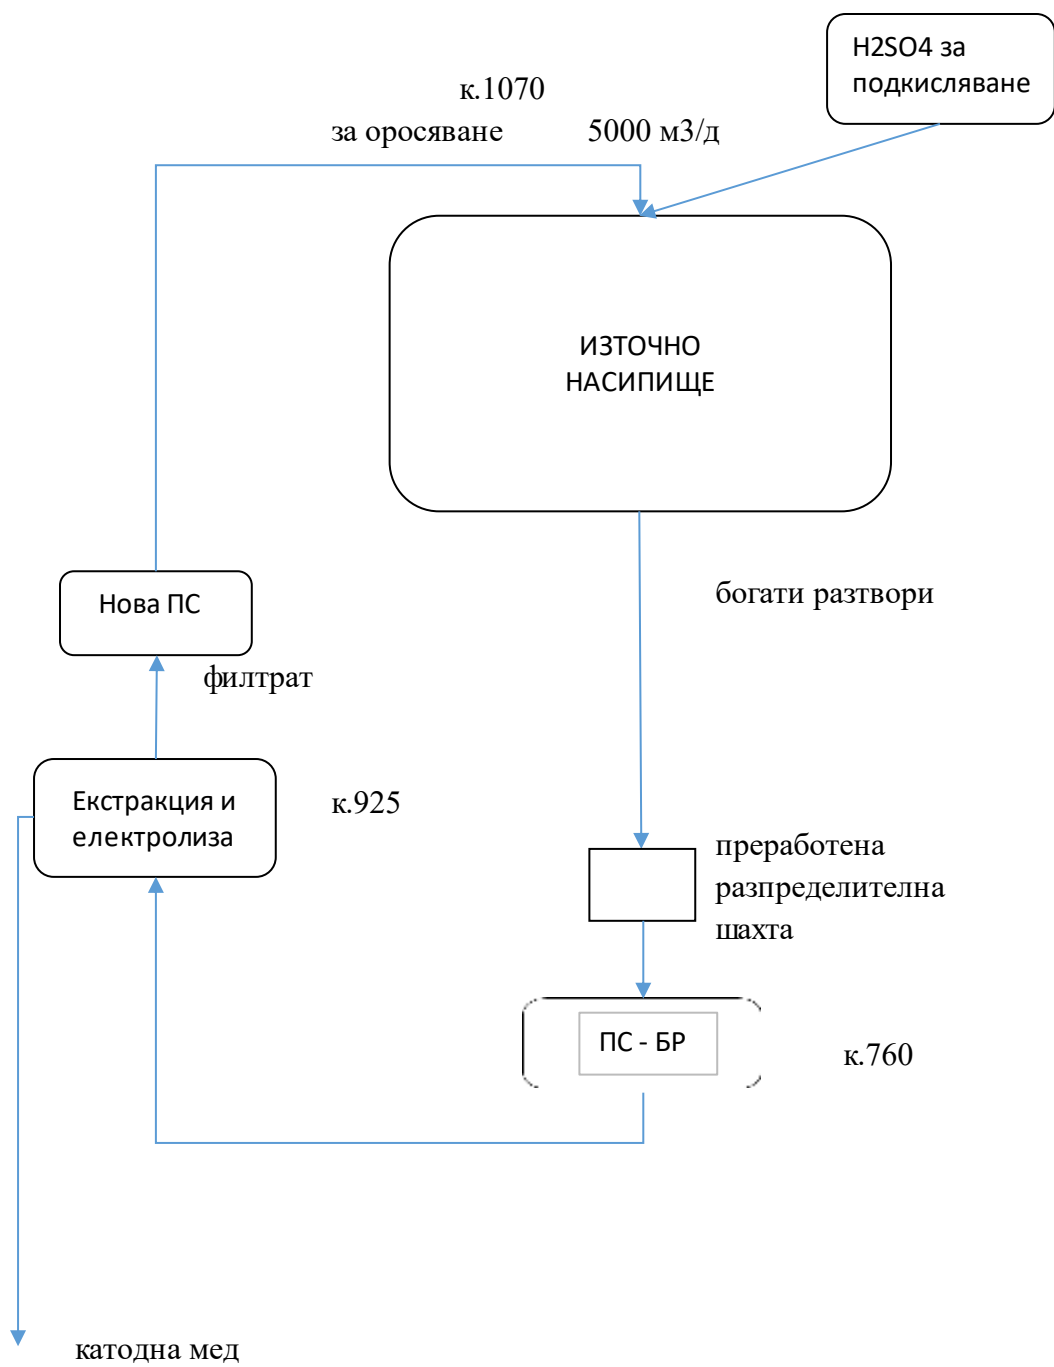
H2SO4 за подкисляване

к.1070

за оросяване

5000 м3/д

ИЗТОЧНО НАСИПИЩЕ

богати разтвори

Нова ПС

филтрат

Екстракция и електролиза

к.925

преработена разпределителна шахта

ПС - БР

к.760

катодна мед